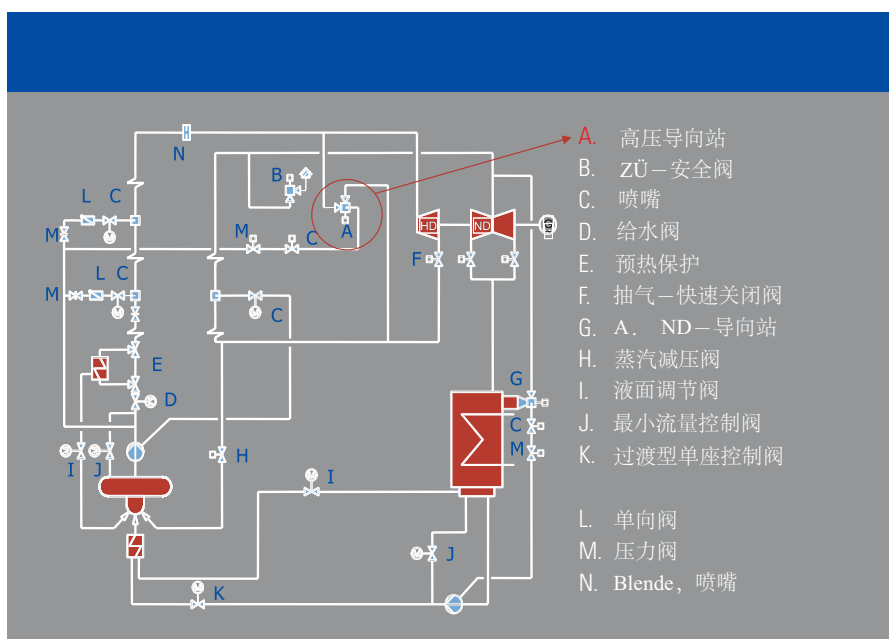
N
B
L C
M
M
A
C
HD
ND
G
F
L C
M
C
E
D
G
C
M
I J
H
I
J
K

A. 高压导向站
B. ZÜ－安全阀
C. 喷嘴
D. 给水阀
E. 预热保护
F. 抽气－快速关闭阀
G. A. ND－导向站
H. 蒸汽减压阀
I. 液面调节阀
J. 最小流量控制阀
K. 过渡型单座控制阀

L. 单向阀
M. 压力阀
N. Blende，喷嘴